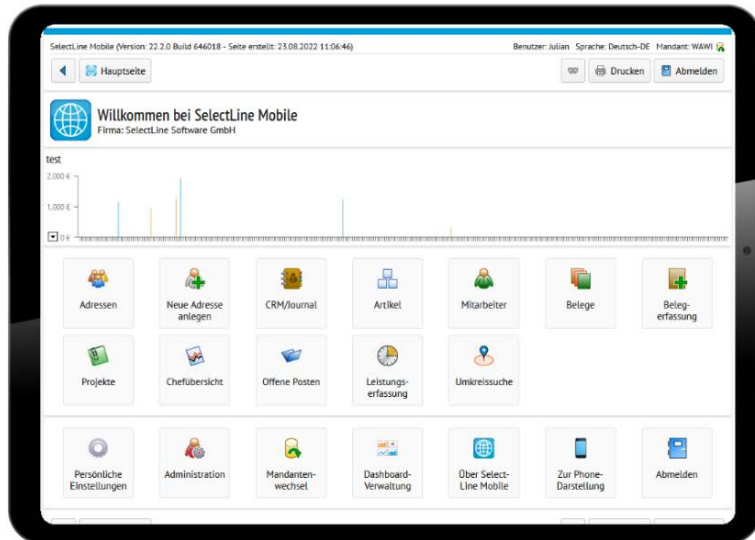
SelectLine Mobile (Version: 22.2.0 Build 646018 - Seite erstellt: 23.08.2022 11:06:46)

Benutzer: Julian Sprache: Deutsch-DE Mandant: WAWI

Hauptseite

Drucken

Abmelden

Willkommen bei SelectLine Mobile

Firma: SelectLine Software GmbH

test

2.000 €

1.000 €

0 €

Adressen

Neue Adresse anlegen

CRM/Journal

Artikel

Mitarbeiter

Belege

Belegerfassung

Projekte

Chefübersicht

Offene Posten

Leistungserfassung

Umkreissuche

Persönliche Einstellungen

Administration

Mandantenwechsel

Dashboard-Verwaltung

Über Select-Line Mobile

Zur Phone-Darstellung

Abmelden